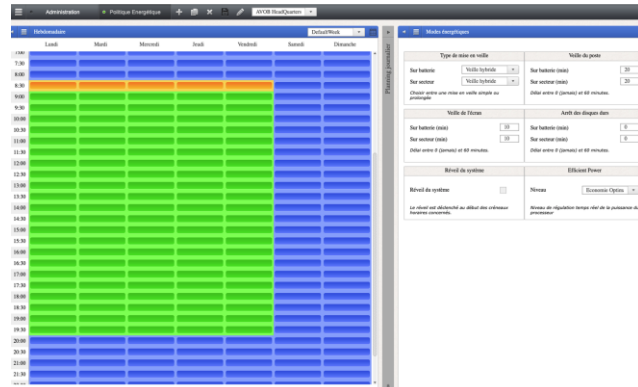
Administration · Politique Energétique AVOB HeadQuarters

Hebdomadaire DefaultWeek

Lundi Mardi Mercredi Jeudi Vendredi Samedi Dimanche

7:00
7:30
8:00
8:30
9:00
9:30
10:00
10:30
11:00
11:30
12:00
12:30
13:00
13:30
14:00
14:30
15:00
15:30
16:00
16:30
17:00
17:30
18:00
18:30
19:00
19:30
20:00
20:30
21:00
21:30

Planning journalier

Modes énergétiques

Type de mise en veille

Sur batterie Veille hybride

Sur secteur Veille hybride

Choisir entre une mise en veille simple ou prolongée

Veille du poste

Sur batterie (min) 20

Sur secteur (min) 20

Délai entre 0 (jamais) et 60 minutes.

Veille de l'écran

Sur batterie (min) 10

Sur secteur (min) 10

Délai entre 0 (jamais) et 60 minutes.

Arrêt des disques durs

Sur batterie (min) 0

Sur secteur (min) 0

Délai entre 0 (jamais) et 60 minutes.

Réveil du système

Réveil du système

Le réveil est déclenché au début des créneaux horaires concernés.

Efficient Power

Niveau Economie Optim

Niveau de régulation temps réel de la puissance du processeur